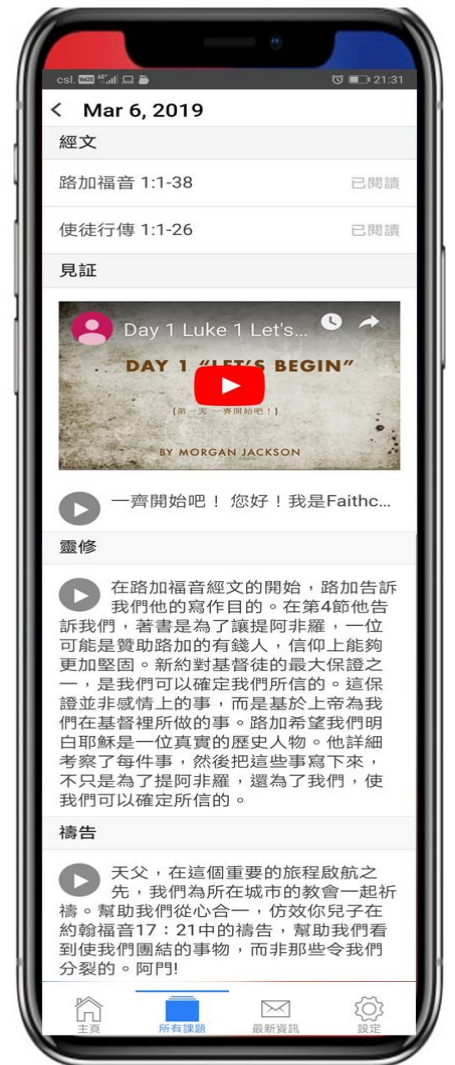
csl. 21:31

< Mar 6, 2019

經文

路加福音 1:1-38 已閱讀

使徒行傳 1:1-26 已閱讀

見証

Day 1 Luke 1 Let's...

DAY 1 "LET'S BEGIN"

(第一天 一齊開始吧!)

BY MORGAN JACKSON

一齊開始吧! 您好!我是Faithc...

靈修

在路加福音經文的開始,路加告訴我們他的寫作目的。在第4節他告訴我們,著書是為了讓提阿非羅,一位可能是贊助路加的有錢人,信仰上能夠更加堅固。新約對基督徒的最大保證之一,是我們可以確定我們所信的。這保證並非感情上的事,而是基於上帝為我們在基督裡所做的事。路加希望我們明白耶穌是一位真實的歷史人物。他詳細考察了每件事,然後把這些事寫下來,不只是為了提阿非羅,還為了我們,使我們可以確定所信的。

禱告

天父,在這個重要的旅程啟航之先,我們為所在城市的教會一起祈禱。幫助我們從心合一,仿效你兒子在約翰福音17:21中的禱告,幫助我們看到使我們團結的事物,而非那些令我們分裂的。阿門!

主頁 所有課題 最新資訊 設定